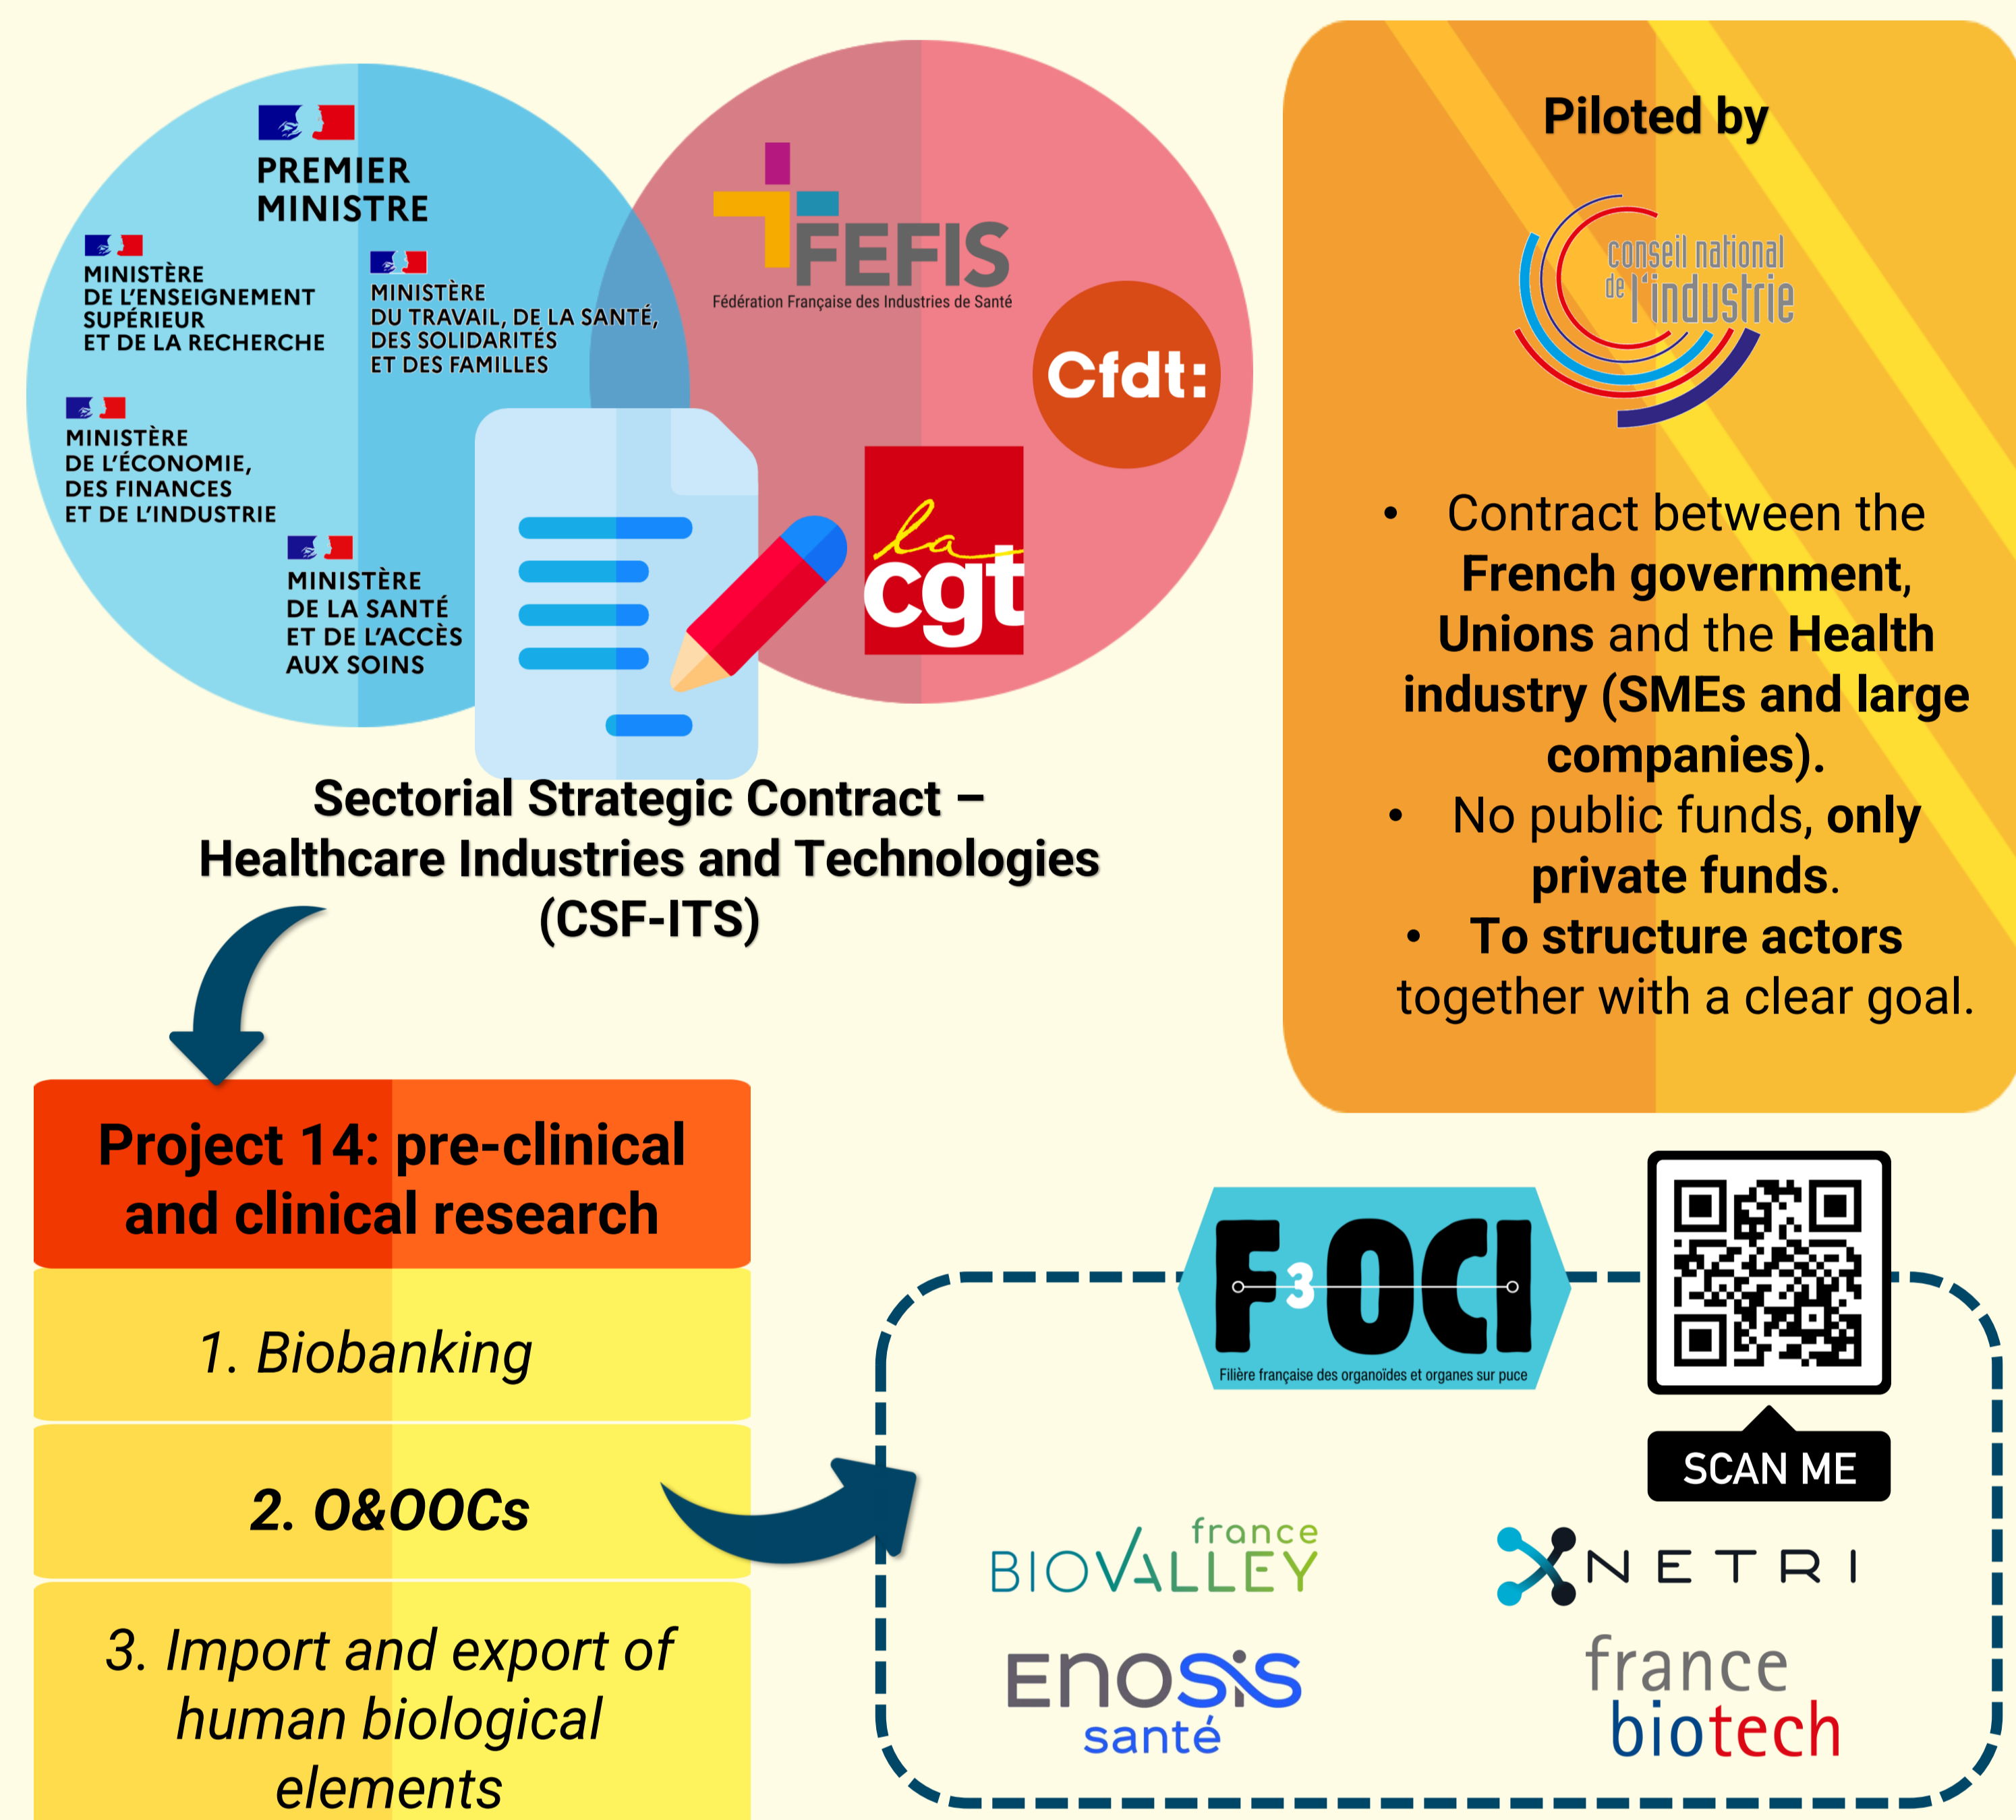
PREMIER MINISTRE

MINISTÈRE DE L'ENSEIGNEMENT SUPÉRIEUR ET DE LA RECHERCHE

MINISTÈRE DU TRAVAIL, DE LA SANTÉ, DES SOLIDARITÉS ET DES FAMILLES

MINISTÈRE DE L'ÉCONOMIE, DES FINANCES ET DE L'INDUSTRIE

MINISTÈRE DE LA SANTÉ ET DE L'ACCÈS AUX SOINS

FEFIS
Fédération Française des Industries de Santé

Cfdt:

la cgt

Sectorial Strategic Contract – Healthcare Industries and Technologies (CSF-ITS)

Piloted by

conseil national de l'industrie

• Contract between the French government, Unions and the Health industry (SMEs and large companies).
• No public funds, only private funds.
• To structure actors together with a clear goal.

Project 14: pre-clinical and clinical research

1. Biobanking

2. O&OOCs

3. Import and export of human biological elements

F3OCI
Filière française des organoïdes et organes sur puce

SCAN ME

france BIOVALLEY

NETRI

Enosis santé

france biotech